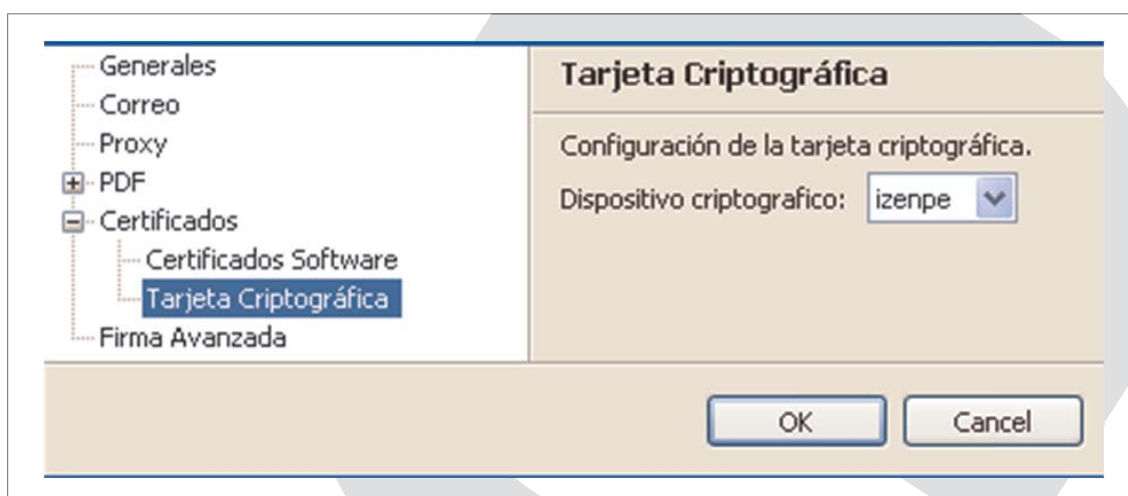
Generales
Correo
Proxy
PDF
Certificados
Certificados Software
Tarjeta Criptográfica
Firma Avanzada

Tarjeta Criptográfica

Configuración de la tarjeta criptográfica.

Dispositivo criptografico: izenpe

OK

Cancel